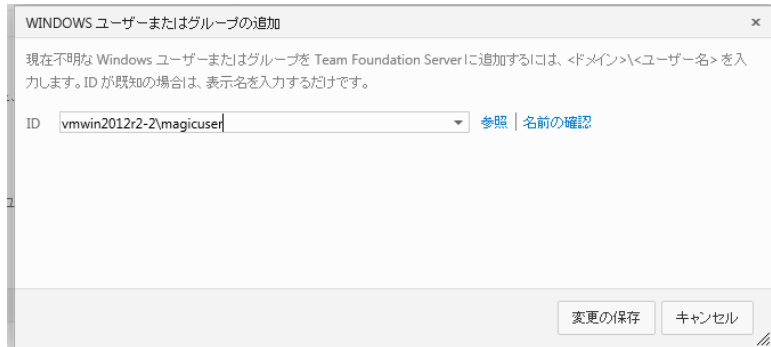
WINDOWS ユーザーまたはグループの追加

×

現在不明な Windows ユーザーまたはグループを Team Foundation Server に追加するには、<ドメイン>\<ユーザー名> を入力します。ID が既知の場合は、表示名を入力するだけです。

ID vmwin2012r2-2\magicuser

参照 | 名前の確認

変更の保存 キャンセル